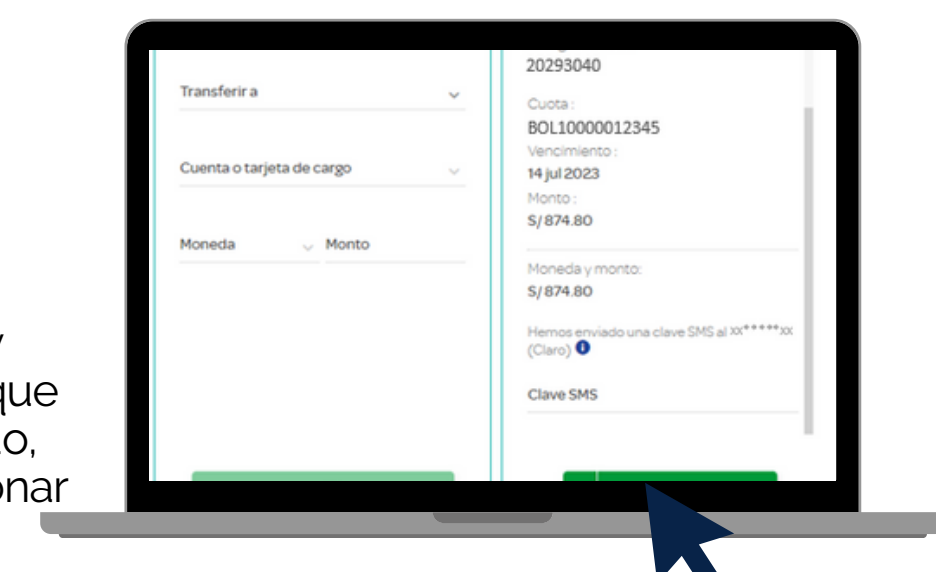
y
que
lo,
onar

Transferir a

Cuenta o tarjeta de cargo

Moneda

Monto

20293040

Cuota :

BOL10000012345

Vencimiento :

14 jul 2023

Monto :

S/ 874.80

Moneda y monto:

S/ 874.80

Hemos enviado una clave SMS al xx*****xx (Claro)

Clave SMS